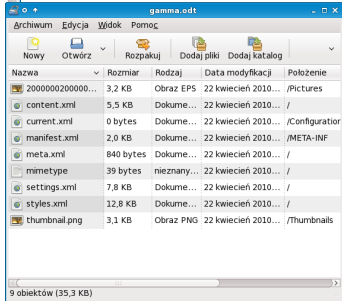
gamma.odt

Archiwum Edycja Widok Pomoc

Nowy Otwórz Rozpakuj Dodaj pliki Dodaj katalog

| Nazwa | Rozmiar | Rodzaj | Data modyfikacji | Położenie |
|---|---|---|---|---|
| 2000000200000... | 3,2 KB | Obraz EPS | 22 kwiecień 2010... | /Pictures |
| content.xml | 5,5 KB | Dokume... | 22 kwiecień 2010... | / |
| current.xml | 0 bytes | Dokume... | 22 kwiecień 2010... | /Configuratior |
| manifest.xml | 2,0 KB | Dokume... | 22 kwiecień 2010... | /META-INF |
| meta.xml | 840 bytes | Dokume... | 22 kwiecień 2010... | / |
| mimetype | 39 bytes | nieznany... | 22 kwiecień 2010... | / |
| settings.xml | 7,8 KB | Dokume... | 22 kwiecień 2010... | / |
| styles.xml | 12,8 KB | Dokume... | 22 kwiecień 2010... | / |
| thumbnail.png | 3,1 KB | Obraz PNG | 22 kwiecień 2010... | /Thumbnails |

9 obiektów (35,3 KB)